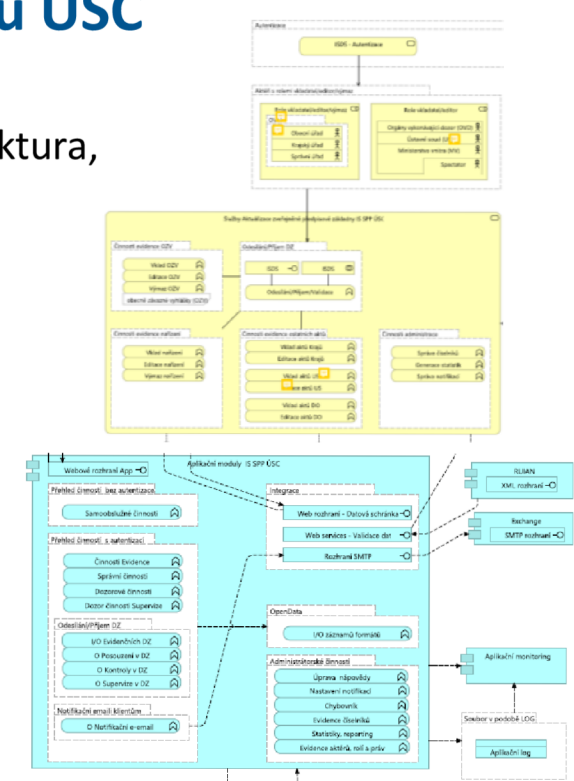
u ÚSC

ktura,

Autentizace
ISDS - Autentizace

Aktéři v rolích ukladatele/příjemce
Role ukladatel/odesílatel/příjemce
Obecní úřad
Krajský úřad
Správní úřad
Role ukladatel/editor
Orgány vykonávající dozor (ONZ)
Ústřední orgán (ÚSC)
Ministerstvo vnitra (MV)
Spectator

Služby Aktualizace zveřejnění podpůrné základny IS SPP ÚSC
Činnosti evidence OZV
Vložení OZV
Editace OZV
Výmaz OZV
obecně závazné vyhlášky (OZV)
Odeslání/Příjem DZ
ISDS
ISDS
Odeslání/Příjem/Validace
Činnosti evidence nařízení
Vložení nařízení
Editace nařízení
Výmaz nařízení
Činnosti evidence ostatních aktů
Vložení aktů krajů
Editace aktů krajů
Vložení aktů ÚS
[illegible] aktů ÚS
Vložení aktů DO
Editace aktů DO
Činnosti administrace
Správa číselníků
Generace statistik
Správa notifikací

Webové rozhraní App
Aplikační moduly IS SPP ÚSC
Přehled činností bez autentizace
Samoobslužné činnosti
Přehled činností s autentizací
Činnosti Evidence
Správní činnosti
Dozorové činnosti
Dozor činnosti Supervize
Odeslání/Příjem DZ
I/O Evidenčních DZ
O Posouzení v DZ
O Kontroly v DZ
O Supervize v DZ
Notifikační emaili klientům
O Notifikační e-email
Integrace
Web rozhraní - Datová schránka
Web services - Validace dat
Rozhraní SMTP
OpenData
I/O záznamů formátů
Administrátorské činnosti
Úprava nápovědy
Nastavení notifikací
Chybovník
Evidence číselníků
Statistiky, reporting
Evidence aktérů, rolí a práv
RLSAN
XML rozhraní
Exchange
SMTP rozhraní
Aplikační monitoring
Soubor v podobě LOG
Aplikační log